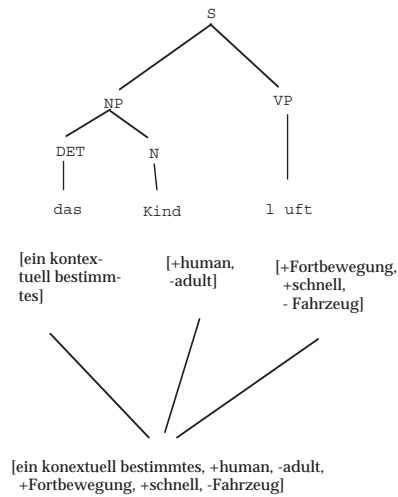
S

NP

VP

DET

N

das

Kind

l uft

[ein kontextuell bestimmtes]

[+human, -adult]

[+Fortbewegung, +schnell, - Fahrzeug]

[ein konextuell bestimmtes, +human, -adult, +Fortbewegung, +schnell, -Fahrzeug]